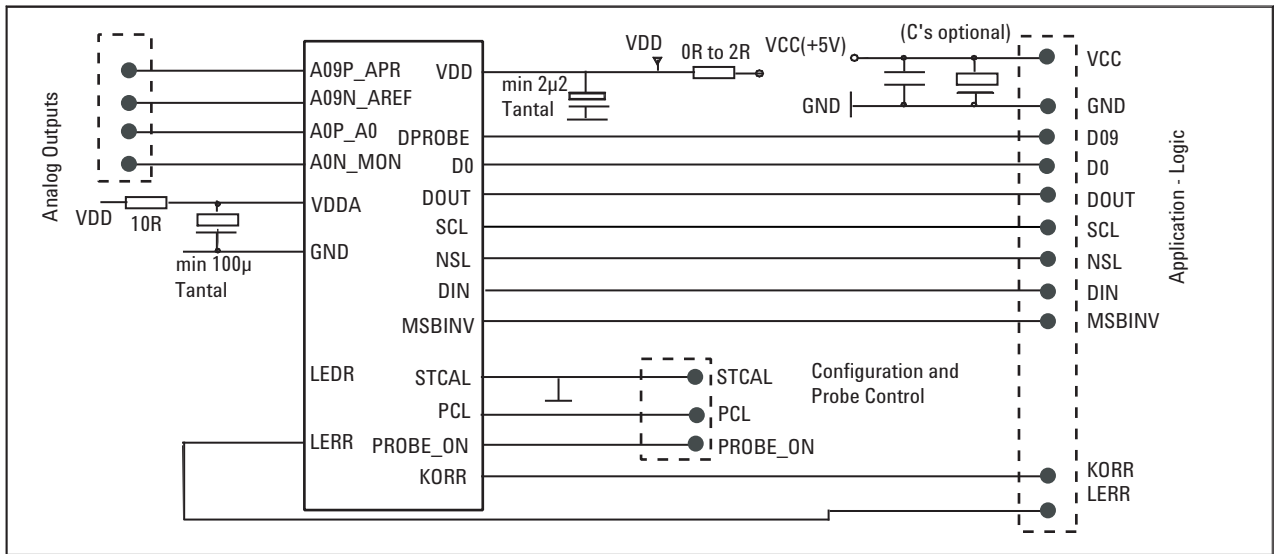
Analog Outputs

A09P_APR
A09N_AREF
A0P_A0
A0N_MON
VDDA
GND
LEDR
LERR

VDD
DPROBE
D0
DOUT
SCL
NSL
DIN
MSBINV
STCAL
PCL
PROBE_ON
KORR

VDD
10R
min 100µ
Tantal

VDD
min 2µ2
Tantal
0R to 2R
VCC(+5V)
(C's optional)
GND

STCAL
PCL
PROBE_ON

Configuration and Probe Control

VCC
GND
D09
D0
DOUT
SCL
NSL
DIN
MSBINV
KORR
LERR

Application - Logic